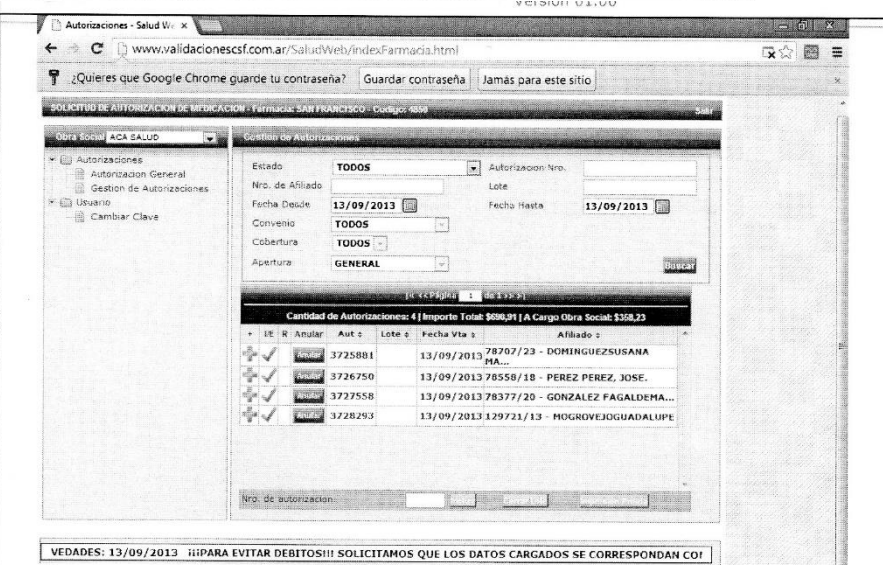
Versión 01.00

Autorizaciones - Salud We ×

www.validacionescsf.com.ar/SaludWeb/indexFarmacia.html

¿Quieres que Google Chrome guarde tu contraseña? Guardar contraseña Jamás para este sitio

SOLICITUD DE AUTORIZACION DE MEDICACION - Farmacia: SAN FRANCISCO - Codigo: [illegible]

Salir

Obra Social ACA SALUD

Autorizaciones
Autorizacion General
Gestion de Autorizaciones
Usuario
Cambiar Clave

Gestion de Autorizaciones

Estado TODOS
Autorizacion Nro.
Nro. de Afiliado
Lote
Fecha Desde 13/09/2013
Fecha Hasta 13/09/2013
Convenio TODOS
Cobertura TODOS
Apertura GENERAL

Buscar

|< << Página 1 de 1 >> >|

Cantidad de Autorizaciones: 4 | Importe Total: $690,91 | A Cargo Obra Social: $358,23

| + | I/E | R | Anular | Aut | Lote | Fecha Vta | Afiliado |
|---|---|---|---|---|---|---|---|
| | | | Anular | 3725881 | | 13/09/2013 | 78707/23 - DOMINGUEZSUSANA MA... |
| | | | Anular | 3726750 | | 13/09/2013 | 78558/18 - PEREZ PEREZ, JOSE. |
| | | | Anular | 3727558 | | 13/09/2013 | 78377/20 - GONZALEZ FAGALDEMA... |
| | | | Anular | 3728293 | | 13/09/2013 | 129721/13 - MOGROVEJOGUADALUPE |

Nro. de autorizacion:

VEDADES: 13/09/2013 ¡¡¡PARA EVITAR DEBITOS!!! SOLICITAMOS QUE LOS DATOS CARGADOS SE CORRESPONDAN CO!